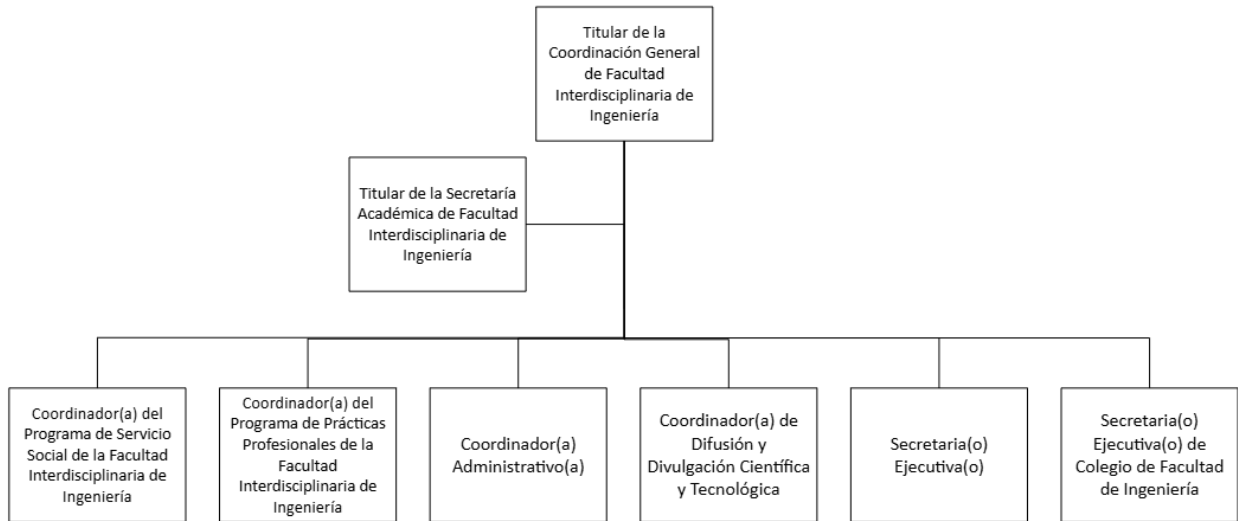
Titular de la Coordinación General de Facultad Interdisciplinaria de Ingeniería

Titular de la Secretaría Académica de Facultad Interdisciplinaria de Ingeniería

Coordinador(a) del Programa de Servicio Social de la Facultad Interdisciplinaria de Ingeniería

Coordinador(a) del Programa de Prácticas Profesionales de la Facultad Interdisciplinaria de Ingeniería

Coordinador(a) Administrativo(a)

Coordinador(a) de Difusión y Divulgación Científica y Tecnológica

Secretaria(o) Ejecutiva(o)

Secretaria(o) Ejecutiva(o) de Colegio de Facultad de Ingeniería